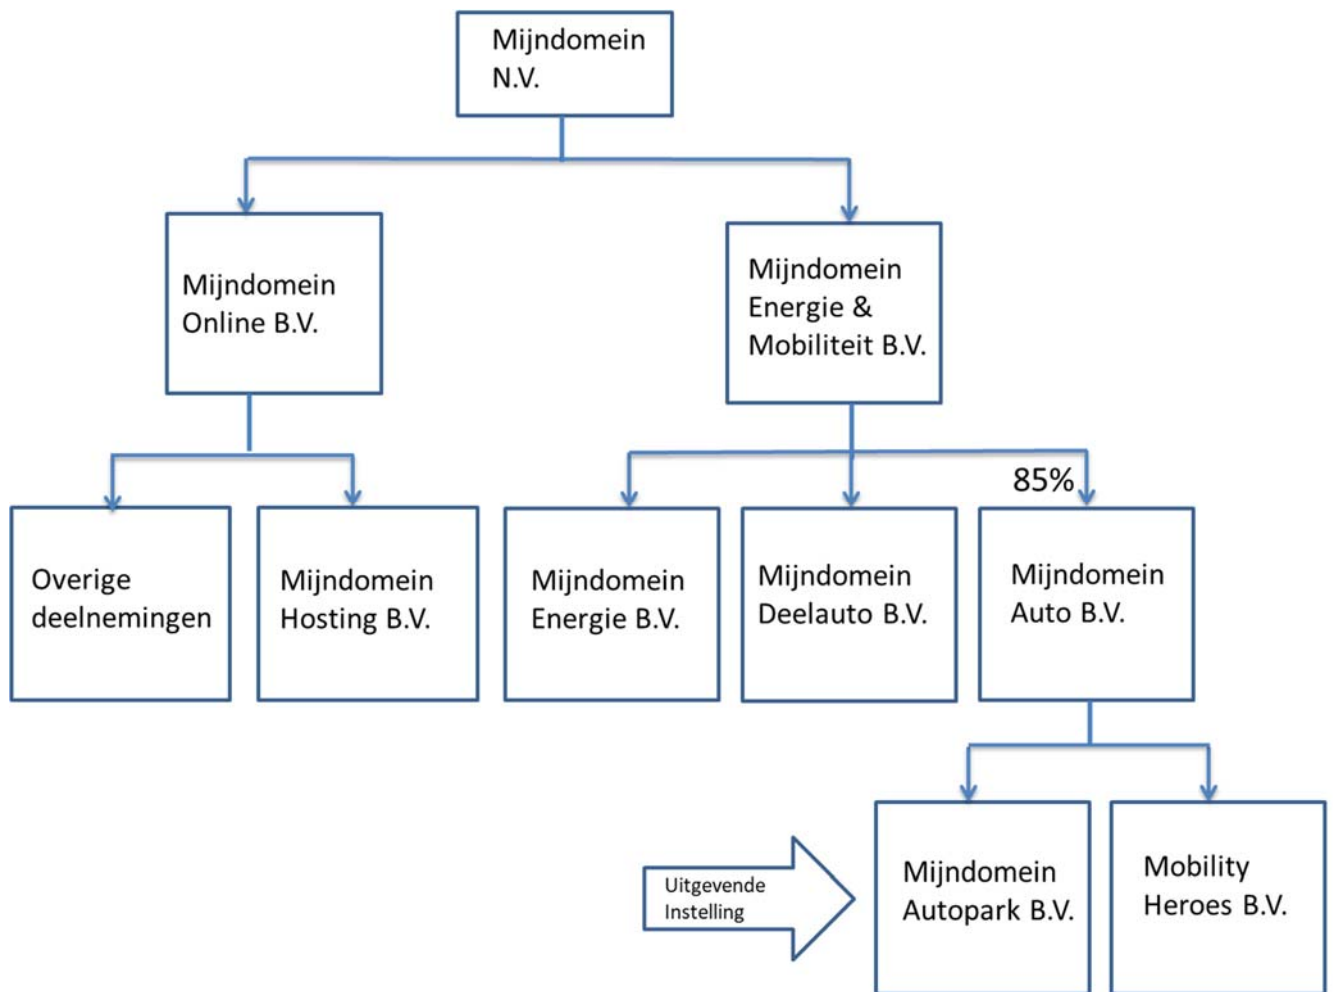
Mijndomein N.V.

Mijndomein Online B.V.

Mijndomein Energie & Mobiliteit B.V.

Overige deelnemingen

Mijndomein Hosting B.V.

Mijndomein Energie B.V.

Mijndomein Deelauto B.V.

85%

Mijndomein Auto B.V.

Uitgevende Instelling

Mijndomein Autopark B.V.

Mobility Heroes B.V.